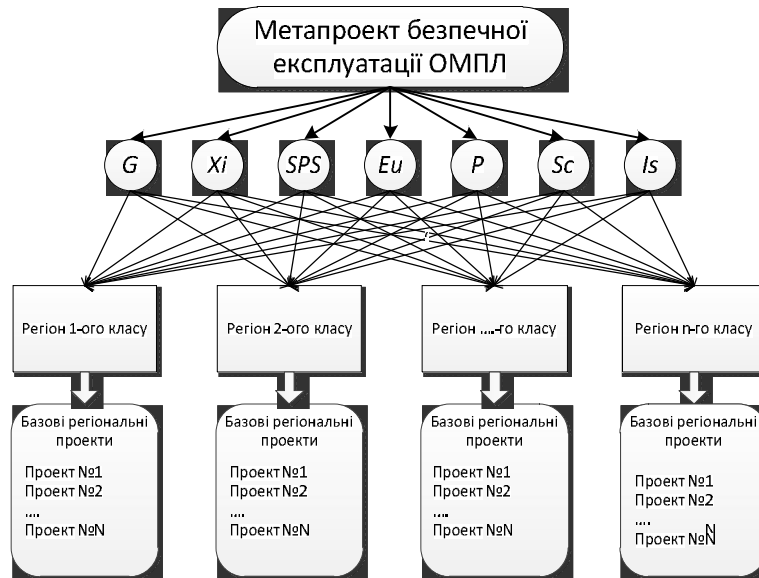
Метапроект безпечної експлуатації ОМПЛ

G
Xi
SPS
Eu
P
Sc
Is

Регіон 1-ого класу

Регіон 2-ого класу

Регіон ....-го класу

Регіон n-го класу

Базові регіональні проекти
Проект №1
Проект №2
....
Проект №N

Базові регіональні проекти
Проект №1
Проект №2
....
Проект №N

Базові регіональні проекти
Проект №1
Проект №2
....
Проект №N

Базові регіональні проекти
Проект №1
Проект №2
....
Проект №N